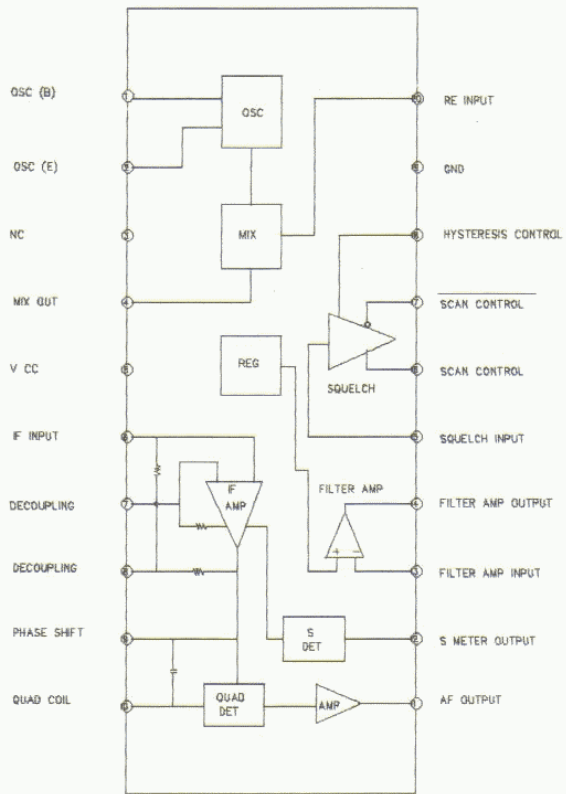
OSC (B)
OSC (E)
NC
MIX OUT
V CC
IF INPUT
DECOUPLING
DECOUPLING
PHASE SHIFT
QUAD COIL

1
2
3
4
5
6
7
8
9
10

OSC
MIX
REG
IF AMP
S DET
QUAD DET
AMP
SQUELCH
FILTER AMP

20
19
18
17
16
15
14
13
12
11

RE INPUT
GND
HYSTERESIS CONTROL
$\overline{\text{SCAN CONTROL}}$
SCAN CONTROL
SQUELCH INPUT
FILTER AMP OUTPUT
FILTER AMP INPUT
S METER OUTPUT
AF OUTPUT